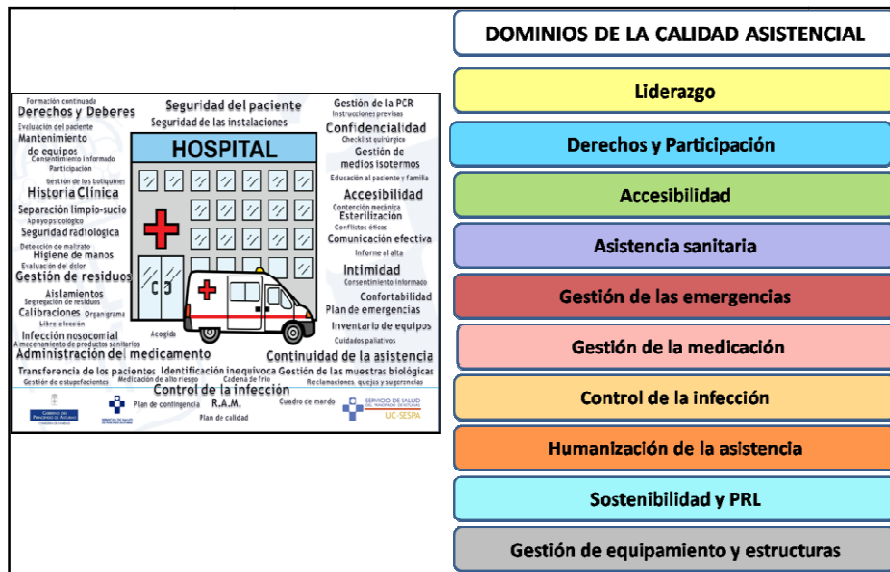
Formación continuada
Derechos y Deberes
Evaluación del paciente
Mantenimiento de equipos
Consentimiento informado
Participación
Gestión de los botiquines
Historia Clínica
Separación limpio-sucio
Apoyo psicológico
Seguridad radiológica
Detección de maltrato
Higiene de manos
Evaluación del dolor
Gestión de residuos
Aislamientos
Segregación de residuos
Calibraciones
Organigrama
Libre elección
Infección nosocomial
Almacenamiento de productos sanitarios
Administración del medicamento
Transferencia de los pacientes
Gestión de estupefacientes
Medicación de alto riesgo
Seguridad del paciente
Seguridad de las instalaciones
HOSPITAL
Acogida
Identificación inequívoca
Cadena de frío
Control de la infección
R.A.M.
Plan de contingencia
Plan de calidad
Cuadro de mando
Gestión de la PCR
Instrucciones previas
Confidencialidad
Checklist quirúrgico
Gestión de medios isotermos
Educación al paciente y familia
Accesibilidad
Contención mecánica
Esterilización
Conflictos éticos
Comunicación efectiva
Informe al alta
Intimidad
Consentimiento informado
Confortabilidad
Plan de emergencias
Inventario de equipos
Cuidados paliativos
Continuidad de la asistencia
Gestión de las muestras biológicas
Reclamaciones, quejas y sugerencias
SERVICIO DE SALUD DEL PRINCIPADO DE ASTURIAS
UC-SESPA

DOMINIOS DE LA CALIDAD ASISTENCIAL
Liderazgo
Derechos y Participación
Accesibilidad
Asistencia sanitaria
Gestión de las emergencias
Gestión de la medicación
Control de la infección
Humanización de la asistencia
Sostenibilidad y PRL
Gestión de equipamiento y estructuras